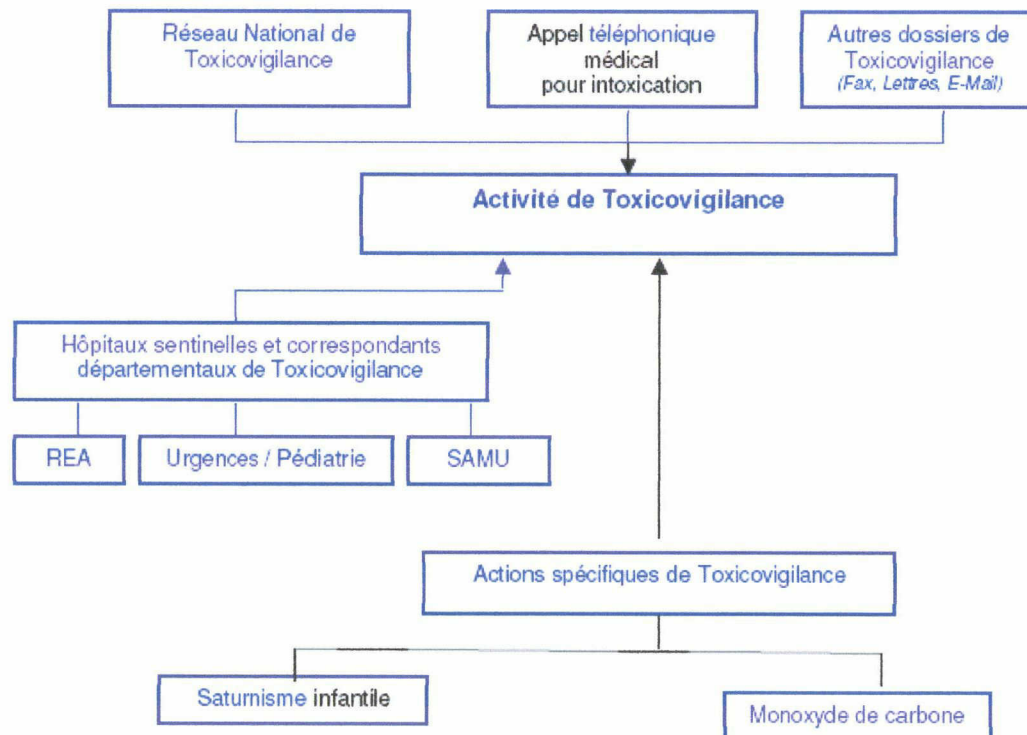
Réseau National de Toxicovigilance

Appel téléphonique médical pour intoxication

Autres dossiers de Toxicovigilance (Fax, Lettres, E-Mail)

Activité de Toxicovigilance

Hôpitaux sentinelles et correspondants départementaux de Toxicovigilance

REA

Urgences / Pédiatrie

SAMU

Actions spécifiques de Toxicovigilance

Saturnisme infantile

Monoxyde de carbone